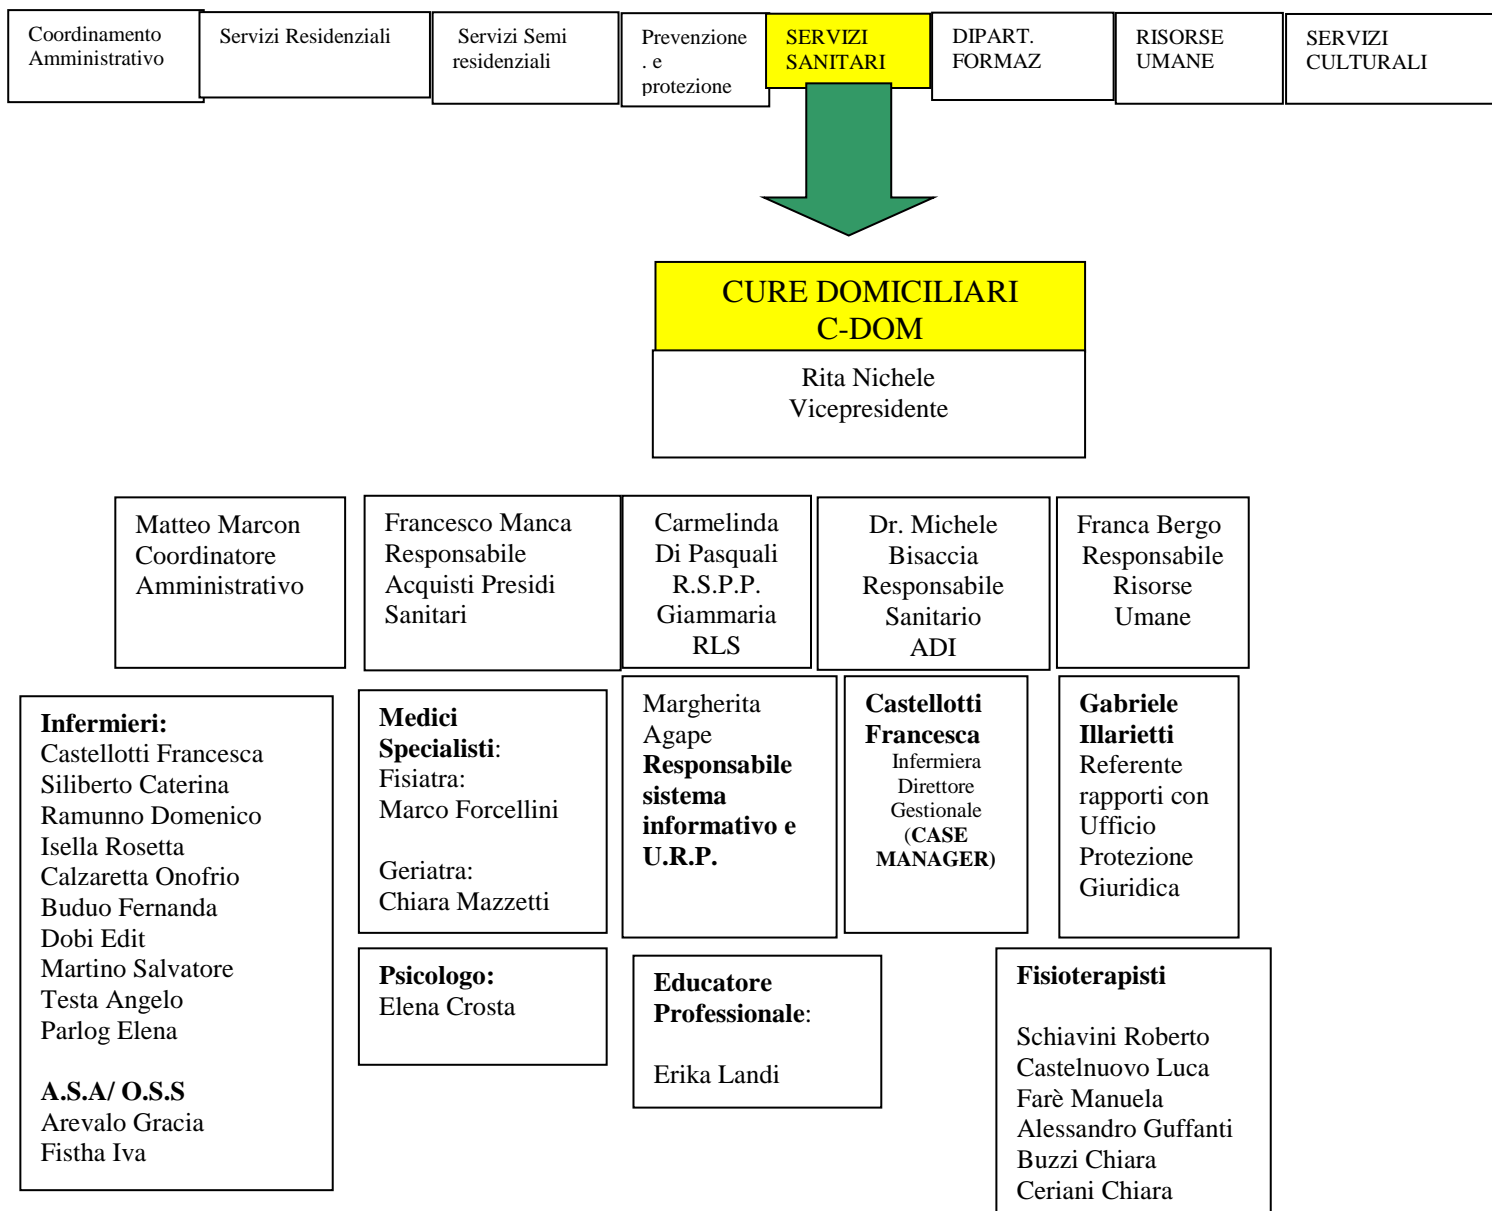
Coordinamento Amministrativo

Servizi Residenziali

Servizi Semi residenziali

Prevenzione . e protezione

SERVIZI SANITARI

DIPART. FORMAZ

RISORSE UMANE

SERVIZI CULTURALI

CURE DOMICILIARI
C-DOM

Rita Nichele
Vicepresidente

Matteo Marcon
Coordinatore
Amministrativo

Francesco Manca
Responsabile
Acquisti Presidi
Sanitari

Carmelinda
Di Pasquali
R.S.P.P.
Giammaria
RLS

Dr. Michele
Bisaccia
Responsabile
Sanitario
ADI

Franca Bergo
Responsabile
Risorse
Umane

**Infermieri:**
Castellotti Francesca
Siliberto Caterina
Ramunno Domenico
Isella Rosetta
Calzaretta Onofrio
Buduo Fernanda
Dobi Edit
Martino Salvatore
Testa Angelo
Parlog Elena

**A.S.A/ O.S.S**
Arevalo Gracia
Fistha Iva

**Medici Specialisti**:
Fisiatra:
Marco Forcellini

Geriatra:
Chiara Mazzetti

Margherita
Agape
**Responsabile sistema informativo e U.R.P.**

**Castellotti Francesca**
Infermiera
Direttore
Gestionale
(**CASE MANAGER**)

**Gabriele Illarietti**
Referente
rapporti con
Ufficio
Protezione
Giuridica

**Psicologo:**
Elena Crosta

**Educatore Professionale**:

Erika Landi

**Fisioterapisti**

Schiavini Roberto
Castelnuovo Luca
Farè Manuela
Alessandro Guffanti
Buzzi Chiara
Ceriani Chiara